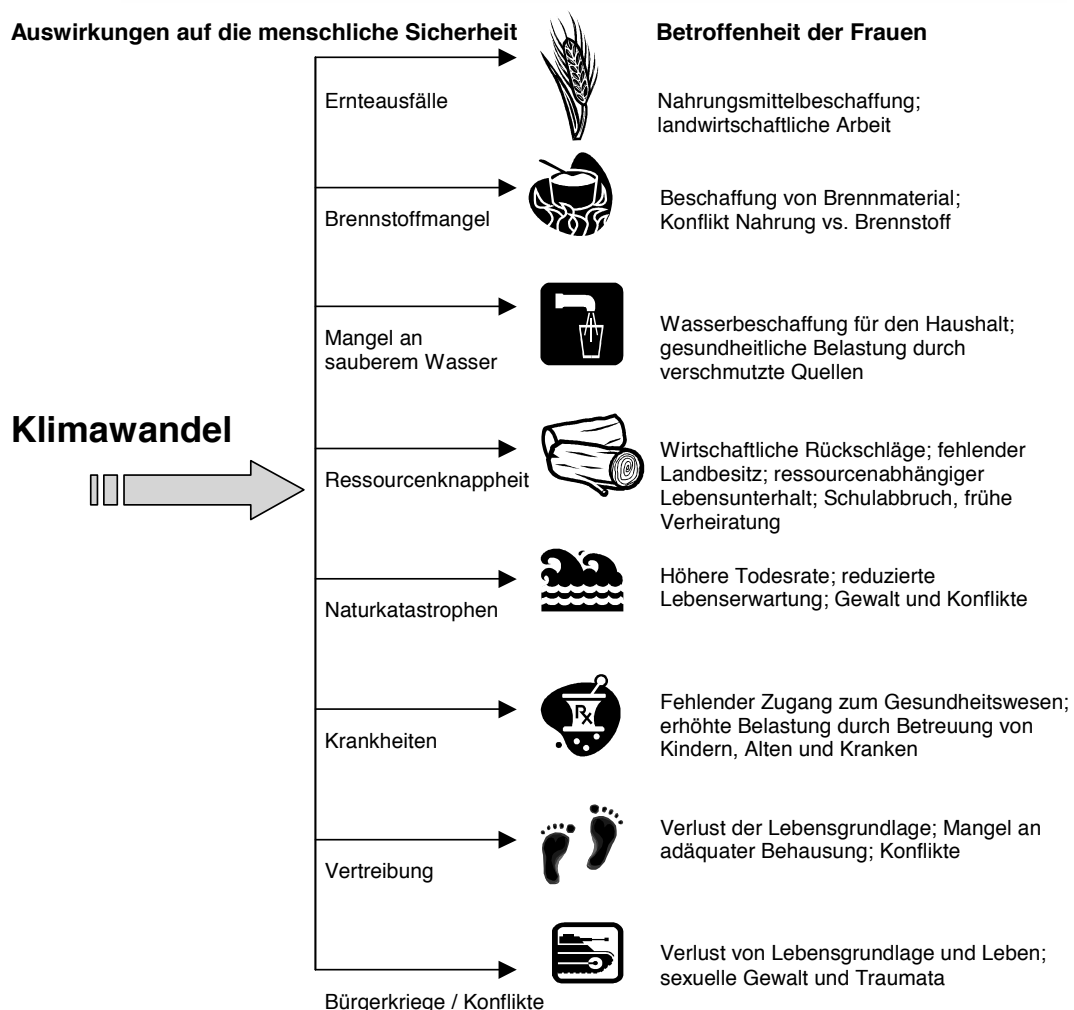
Auswirkungen auf die menschliche Sicherheit

Betroffenheit der Frauen

Klimawandel

Ernteausfälle

Nahrungsmittelbeschaffung; landwirtschaftliche Arbeit

Brennstoffmangel

Beschaffung von Brennmaterial; Konflikt Nahrung vs. Brennstoff

Mangel an sauberem Wasser

Wasserbeschaffung für den Haushalt; gesundheitliche Belastung durch verschmutzte Quellen

Ressourcenknappheit

Wirtschaftliche Rückschläge; fehlender Landbesitz; ressourcenabhängiger Lebensunterhalt; Schulabbruch, frühe Verheiratung

Naturkatastrophen

Höhere Todesrate; reduzierte Lebenserwartung; Gewalt und Konflikte

Krankheiten

Fehlender Zugang zum Gesundheitswesen; erhöhte Belastung durch Betreuung von Kindern, Alten und Kranken

Vertreibung

Verlust der Lebensgrundlage; Mangel an adäquater Behausung; Konflikte

Bürgerkriege / Konflikte

Verlust von Lebensgrundlage und Leben; sexuelle Gewalt und Traumata